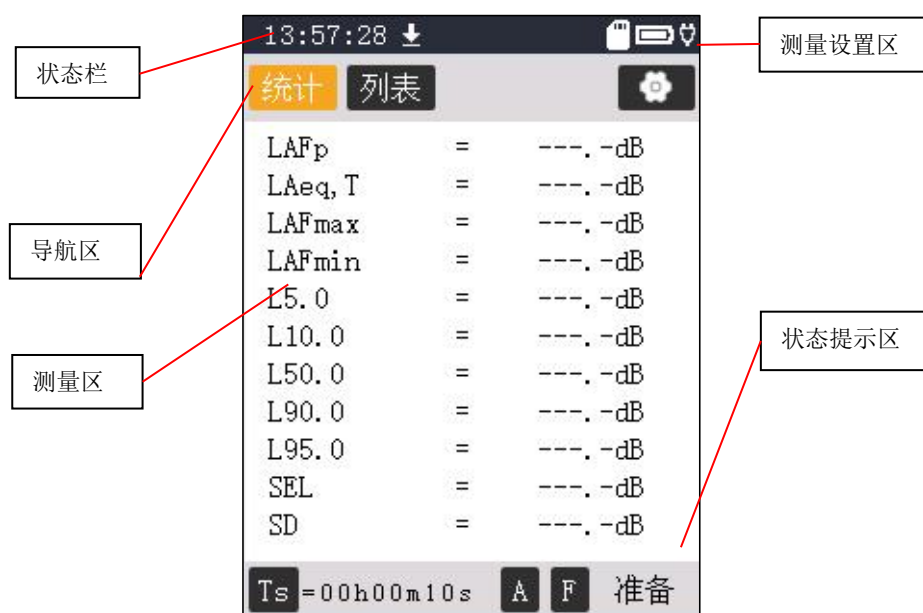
13:57:28

状态栏

测量设置区

统计 列表

| | | |
|---|---|---|
| LAFp | = | ---.-dB |
| LAeq,T | = | ---.-dB |
| LAFmax | = | ---.-dB |
| LAFmin | = | ---.-dB |
| L5.0 | = | ---.-dB |
| L10.0 | = | ---.-dB |
| L50.0 | = | ---.-dB |
| L90.0 | = | ---.-dB |
| L95.0 | = | ---.-dB |
| SEL | = | ---.-dB |
| SD | = | ---.-dB |

导航区

测量区

状态提示区

Ts =00h00m10s A F 准备